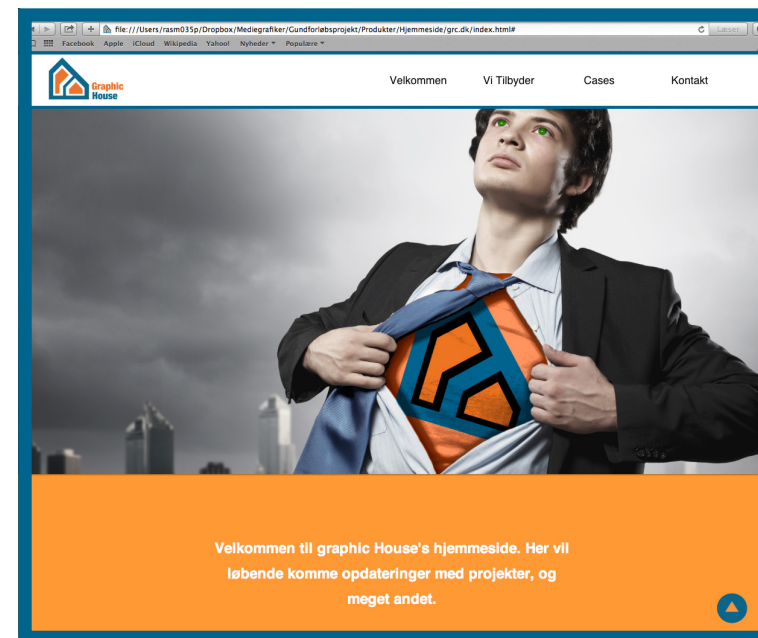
file:///Users/rasm035p/Dropbox/Mediegrafiker/Gundforløbsprojekt/Produkter/Hjemmeside/grc.dk/index.html#

Læser

Facebook Apple iCloud Wikipedia Yahoo! Nyheder Populære

Graphic House

Velkommen Vi Tilbyder Cases Kontakt

Velkommen til graphic House's hjemmeside. Her vil løbende komme opdateringer med projekter, og meget andet.